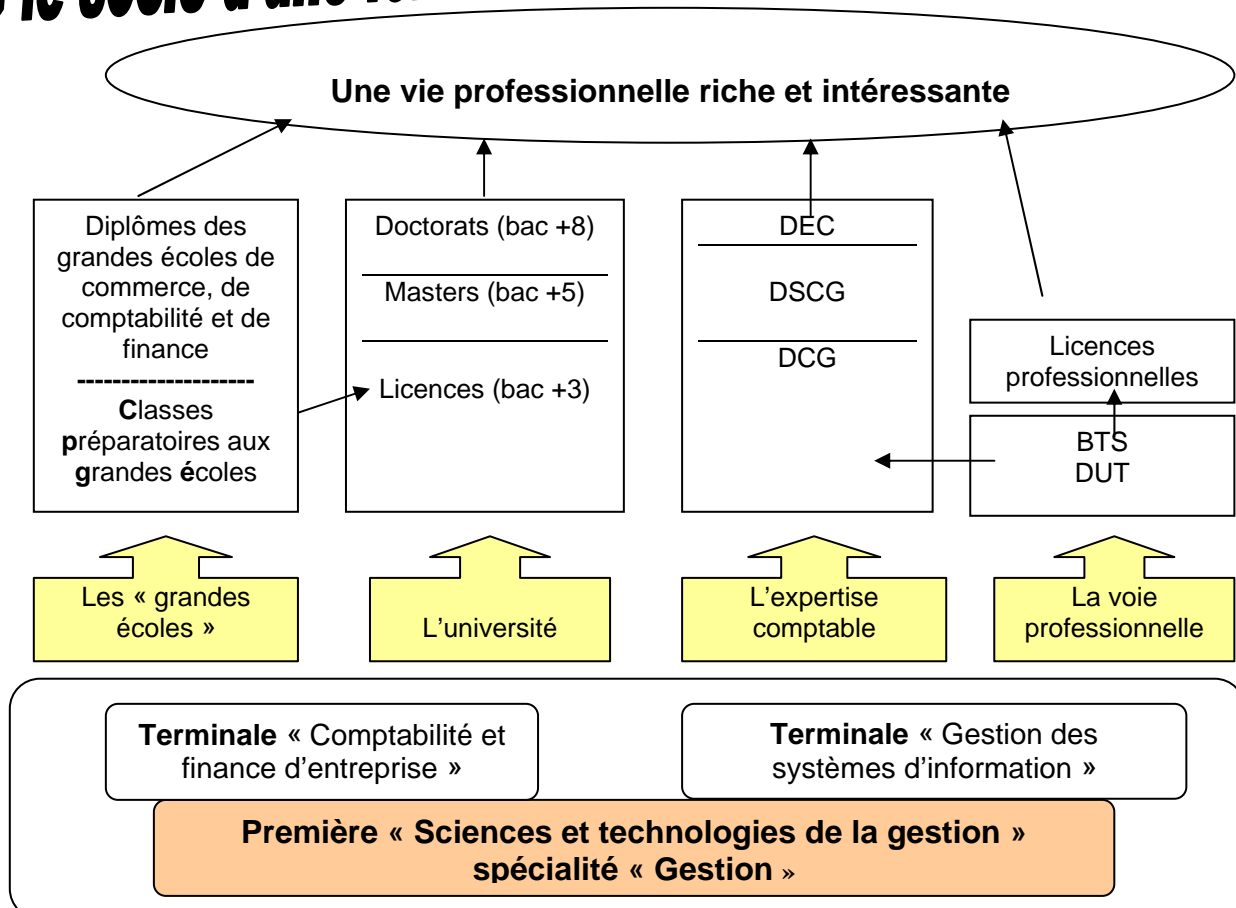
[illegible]

Une vie professionnelle riche et intéressante

Diplômes des grandes écoles de commerce, de comptabilité et de finance
--------------------
Classes préparatoires aux grandes écoles

Doctorats (bac +8)

Masters (bac +5)

Licences (bac +3)

DEC

DSCG

DCG

Licences professionnelles

BTS
DUT

Les « grandes écoles »

L'université

L'expertise comptable

La voie professionnelle

Terminale « Comptabilité et finance d'entreprise »

Terminale « Gestion des systèmes d'information »

Première « Sciences et technologies de la gestion » spécialité « Gestion »